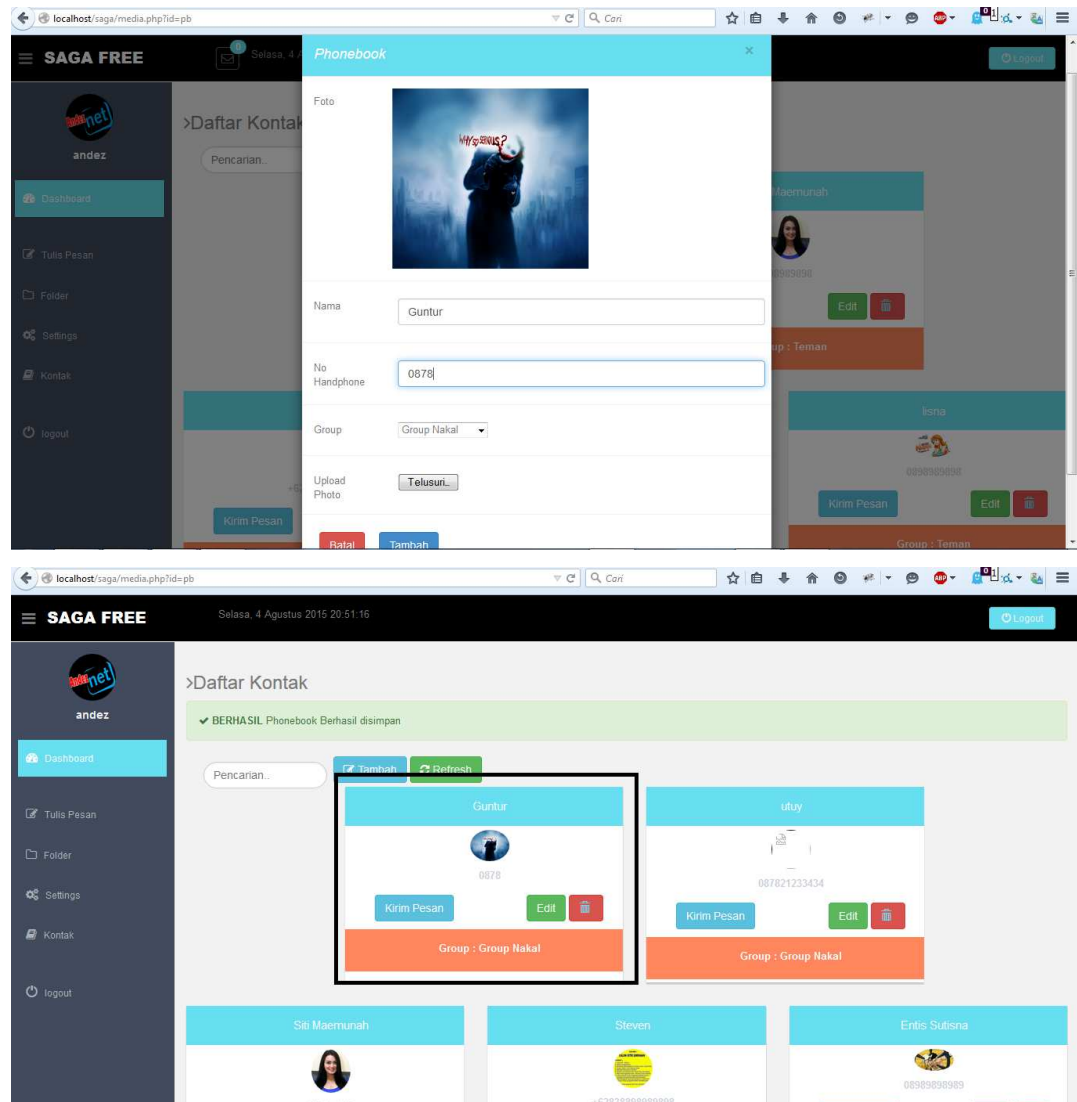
localhost/saga/media.php?id=pb
Cari

SAGA FREE
0
Selasa, 4
Logout

andez
Dashboard
Tulis Pesan
Folder
Settings
Kontak
logout

>Daftar Kontak
Pencarian..

Phonebook
×
Foto
WHY SO SERIOUS?
Nama
Guntur
No Handphone
0878
Group
Group Nakal
Upload Photo
Telusuri...
Batal
Tambah

Maemunah
08989898
Edit
up : Teman
lisna
08989898989
Kirim Pesan
Edit
Group : Teman
Kirim Pesan

localhost/saga/media.php?id=pb
Cari

SAGA FREE
Selasa, 4 Agustus 2015 20:51:16
Logout

andez
Dashboard
Tulis Pesan
Folder
Settings
Kontak
logout

>Daftar Kontak
✔ BERHASIL Phonebook Berhasil disimpan
Pencarian..
Tambah
Refresh

Guntur
0878
Kirim Pesan
Edit
Group : Group Nakal

utuy
087821233434
Kirim Pesan
Edit
Group : Group Nakal

Siti Maemunah
Steven
Entis Sutisna
08989898989